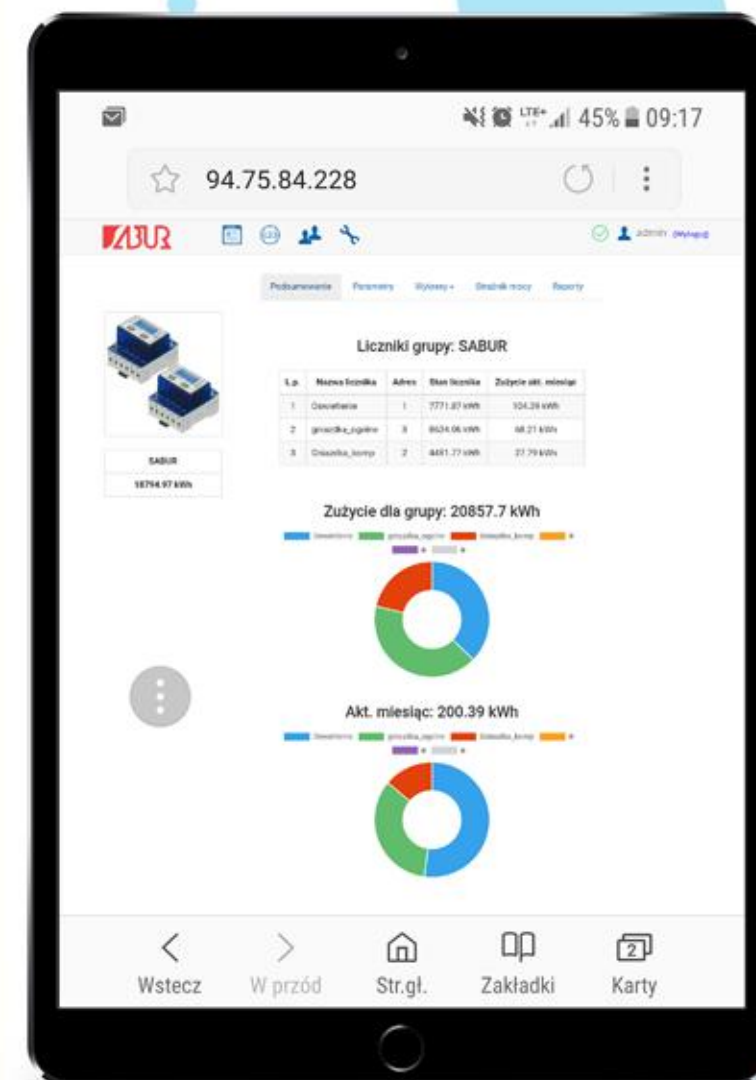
LTE+ 45% 09:17

94.75.84.228

SABUR

admin (Wyloguj)

Podsumowanie Parametry Wykresy Strażnik mocy Raporty

Liczniki grupy: SABUR

| L.p. | Nazwa licznika | Adres | Stan licznika | Zużycie akt. miesiąc |
|---|---|---|---|---|
| 1 | Oswietlenie | 1 | 7771.87 kWh | 104.28 kWh |
| 2 | gniazdka_ogolne | 3 | 8634.06 kWh | 68.21 kWh |
| 3 | Gniazdka_komp | 2 | 4451.77 kWh | 27.79 kWh |

SABUR
18794.97 kWh

Zużycie dla grupy: 20857.7 kWh

Oswietlenie gniazdka_ogolne Gniazdka_komp

Akt. miesiąc: 200.39 kWh

Oswietlenie gniazdka_ogolne Gniazdka_komp

Wstecz W przód Str.gł. Zakładki Karty